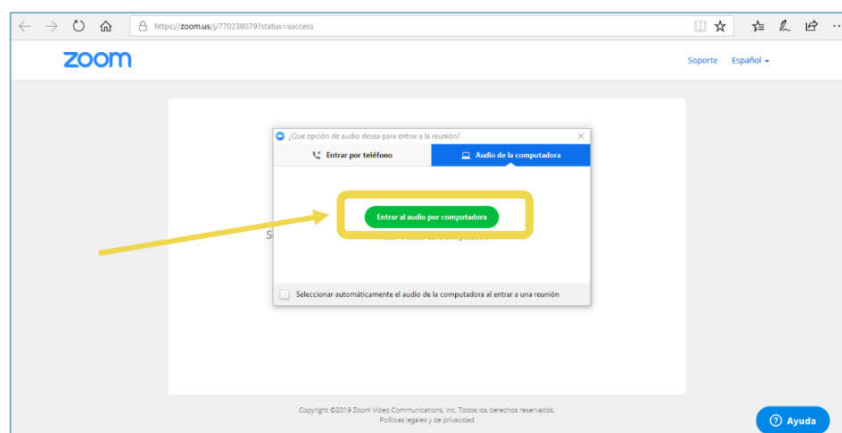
https://zoom.us/j/770238079?status=success

zoom

Soporte Español

¿Que opción de audio desea para entrar a la reunión?

Entrar por teléfono

Audio de la computadora

Entrar al audio por computadora

S

Seleccionar automáticamente el audio de la computadora al entrar a una reunión

Copyright ©2019 Zoom Video Communications, Inc. Todos los derechos reservados.
Políticas legales y de privacidad

Ayuda